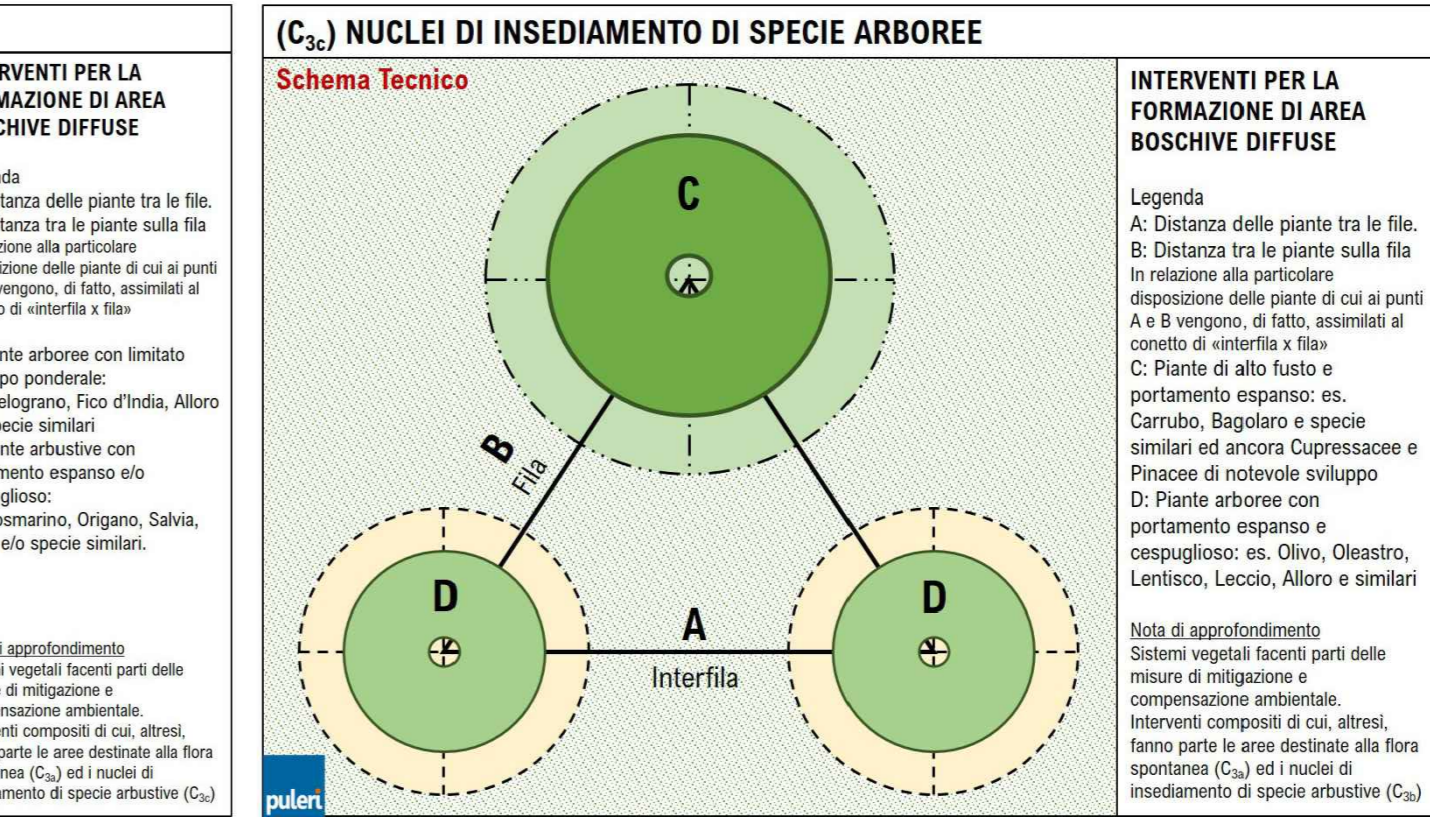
RVENTI PER LA
MAZIONE DI AREA
CHIVE DIFFUSE

nda
tanza delle piante tra le file.
tanza tra le piante sulla fila
zione alla particolare
izione delle piante di cui ai punti
vengono, di fatto, assimilati al
o di «interfila x fila»

nte arboree con limitato
po ponderale:
elograno, Fico d'India, Alloro
ecie similari
nte arbustive con
mento espanso e/o
glioso:
smarino, Origano, Salvia,
e/o specie similari.

i approfondimento
i vegetali facenti parti delle
di mitigazione e
nsazione ambientale.
enti compositi di cui, altresì,
parte le aree destinate alla flora
nea ($C_{3a}$) ed i nuclei di
mento di specie arbustive ($C_{3c}$)

($C_{3c}$) NUCLEI DI INSEDIAMENTO DI SPECIE ARBOREE

Schema Tecnico

C

B
Fila

D

A
Interfila

D

puleri

INTERVENTI PER LA
FORMAZIONE DI AREA
BOSCHIVE DIFFUSE

Legenda
A: Distanza delle piante tra le file.
B: Distanza tra le piante sulla fila
In relazione alla particolare disposizione delle piante di cui ai punti A e B vengono, di fatto, assimilati al conetto di «interfila x fila»
C: Piante di alto fusto e portamento espanso: es. Carrubo, Bagolaro e specie similari ed ancora Cupressacee e Pinacee di notevole sviluppo
D: Piante arboree con portamento espanso e cespuglioso: es. Olivo, Oleastro, Lentisco, Leccio, Alloro e similari

Nota di approfondimento
Sistemi vegetali facenti parti delle misure di mitigazione e compensazione ambientale.
Interventi compositi di cui, altresì, fanno parte le aree destinate alla flora spontanea ($C_{3a}$) ed i nuclei di insediamento di specie arbustive ($C_{3b}$)